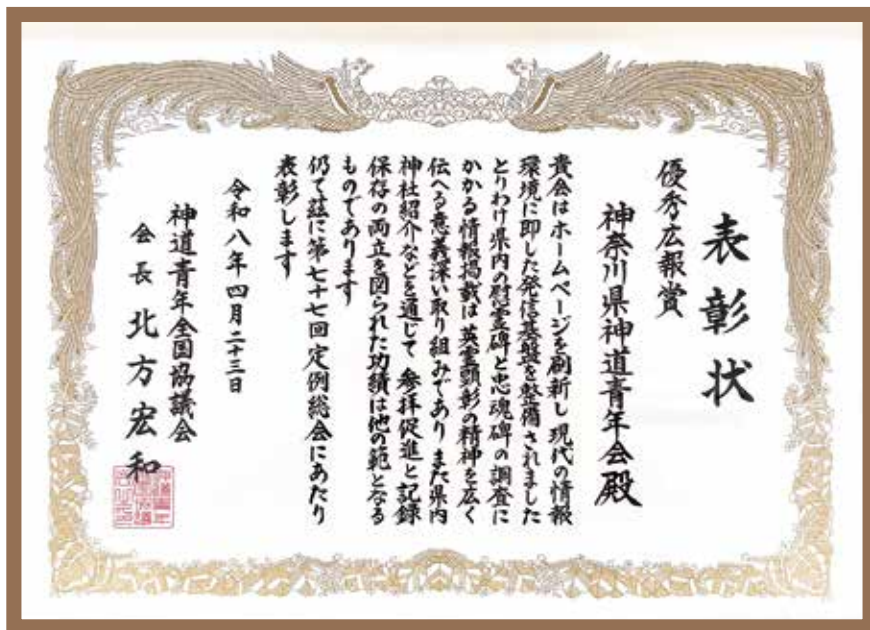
表彰状

優秀広報賞

神奈川県神道青年会殿

貴会はホームページを刷新し現代の情報環境に即した発信基盤を整備されましたとりわけ県内の慰霊碑と忠魂碑の調査にかかる情報掲載は英霊顕彰の精神を広く伝へる意義深い取り組みでありまた県内神社紹介などを通じて参拝促進と記録保存の両立を図られた功績は他の範となるものであります
仍て茲に第七十七回定例総会にあたり表彰します

令和八年四月二十三日

神道青年全国協議会
会長 北方宏和

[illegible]